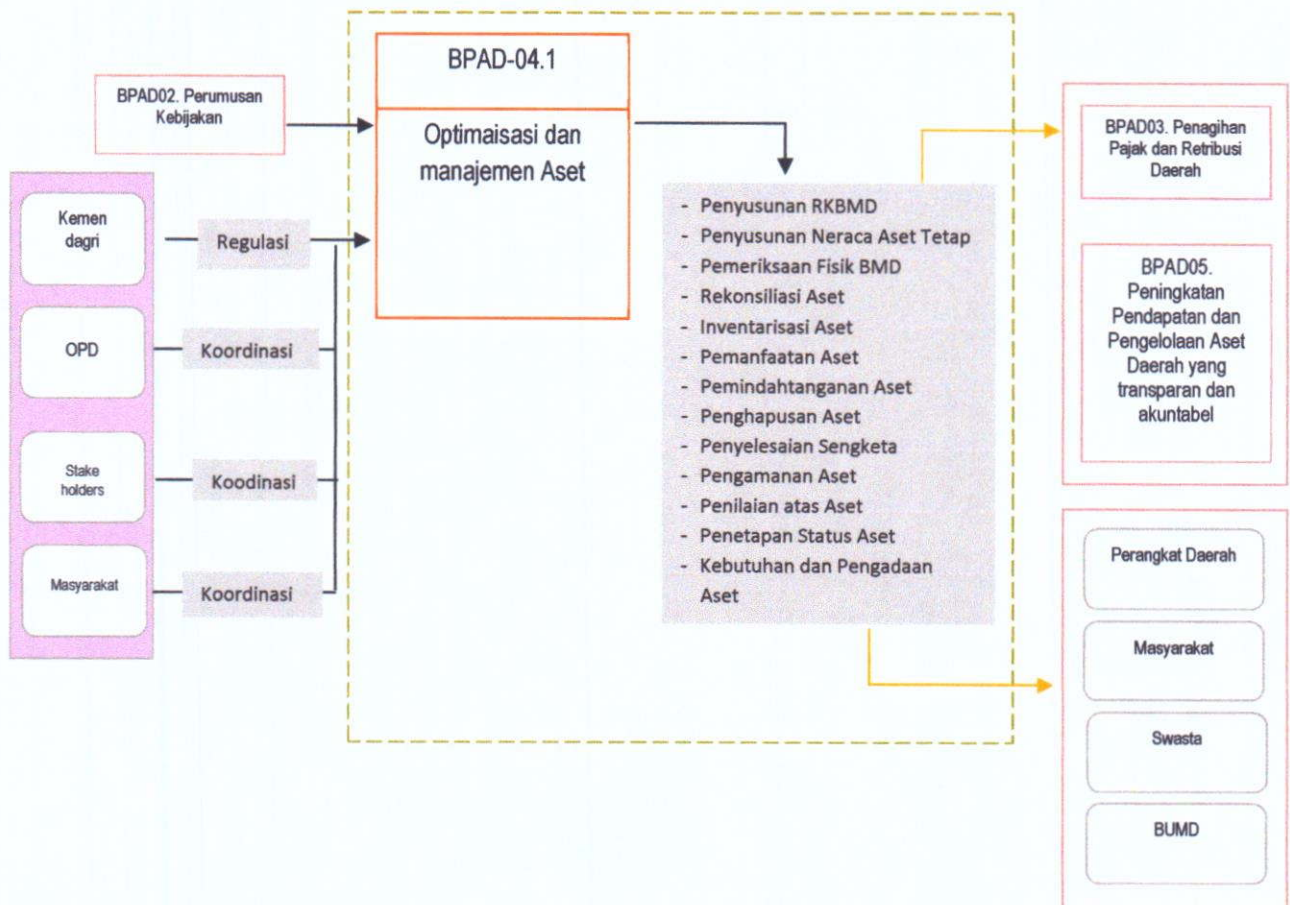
BPAD02. Perumusan Kebijakan

Kemen dagri

Regulasi

OPD

Koordinasi

Stake holders

Koodinasi

Masyarakat

Koordinasi

BPAD-04.1

Optimaisasi dan manajemen Aset

- Penyusunan RKBMD
- Penyusunan Neraca Aset Tetap
- Pemeriksaan Fisik BMD
- Rekonsiliasi Aset
- Inventarisasi Aset
- Pemanfaatan Aset
- Pemindahtanganan Aset
- Penghapusan Aset
- Penyelesaian Sengketa
- Pengamanan Aset
- Penilaian atas Aset
- Penetapan Status Aset
- Kebutuhan dan Pengadaan Aset

BPAD03. Penagihan Pajak dan Retribusi Daerah

BPAD05. Peningkatan Pendapatan dan Pengelolaan Aset Daerah yang transparan dan akuntabel

Perangkat Daerah

Masyarakat

Swasta

BUMD